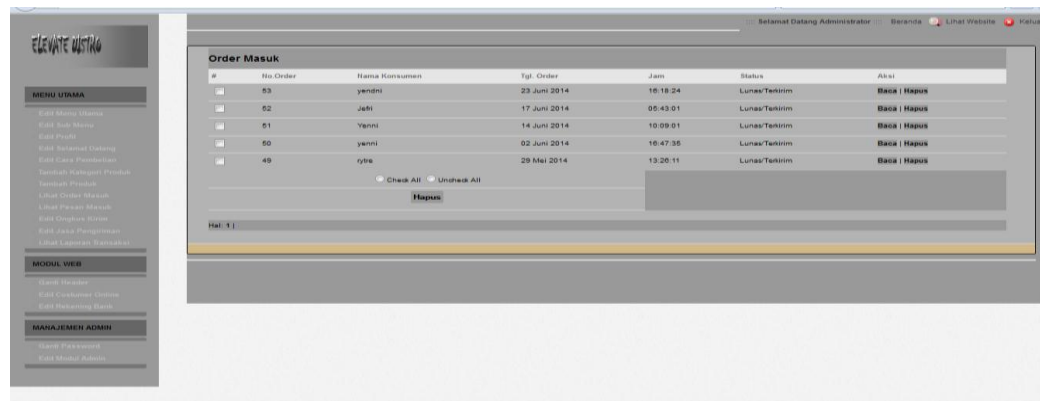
ELEVATE DISTRO

::: Selamat Datang Administrator ::: Beranda Lihat Website Keluar

MENU UTAMA

Edit Menu Utama
Edit Sub Menu
Edit Profil
Edit Selamat Datang
Edit Cara Pembelian
Tambah Kategori Produk
Tambah Produk
Lihat Order Masuk
Lihat Pesan Masuk
Edit Ongkos Kirim
Edit Jasa Pengiriman
Lihat Laporan Transaksi

MODUL WEB

Ganti Header
Edit Costumer Online
Edit Rekening Bank

MANAJEMEN ADMIN

Ganti Password
Edit Modul Admin

Order Masuk

| # | No.Order | Nama Konsumen | Tgl. Order | Jam | Status | Aksi |
|---|---|---|---|---|---|---|
| | 53 | yendni | 23 Juni 2014 | 16:18:24 | Lunas/Terkirim | Baca \| Hapus |
| | 52 | Jefri | 17 Juni 2014 | 05:43:01 | Lunas/Terkirim | Baca \| Hapus |
| | 51 | Yenni | 14 Juni 2014 | 10:09:01 | Lunas/Terkirim | Baca \| Hapus |
| | 50 | yenni | 02 Juni 2014 | 16:47:35 | Lunas/Terkirim | Baca \| Hapus |
| | 49 | rytre | 29 Mei 2014 | 13:26:11 | Lunas/Terkirim | Baca \| Hapus |

Check All Uncheck All

Hapus

Hal: 1 |